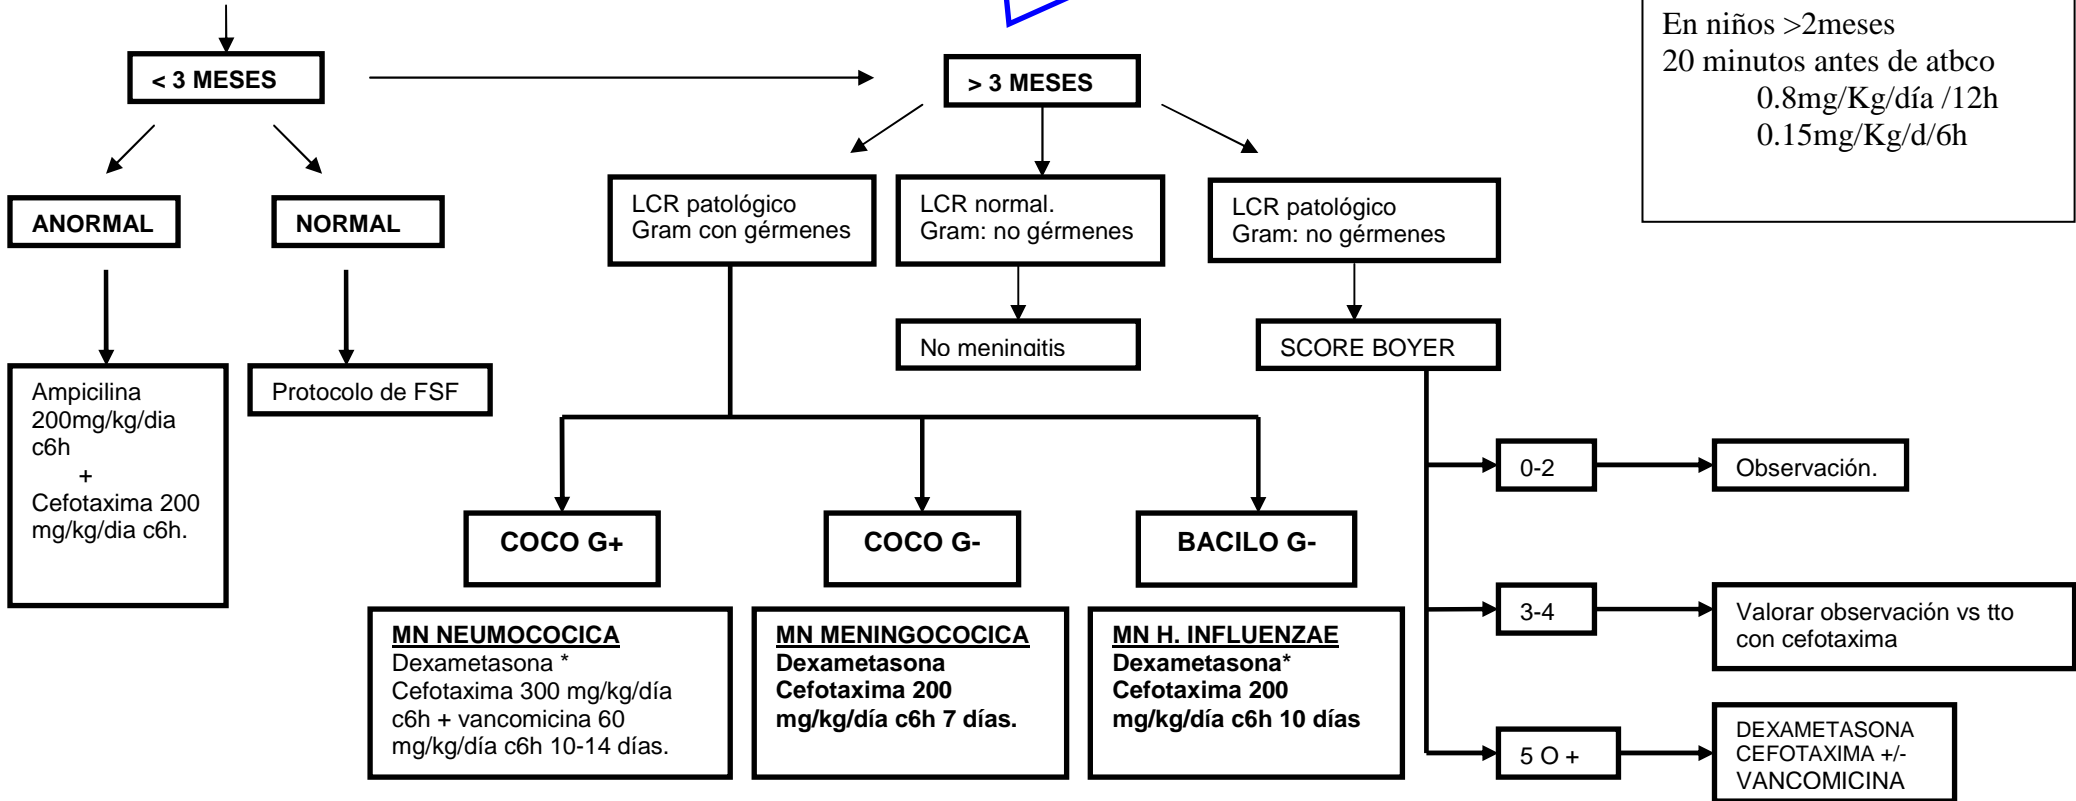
En niños >2meses
20 minutos antes de atbco
0.8mg/Kg/día /12h
0.15mg/Kg/d/6h

< 3 MESES

> 3 MESES

ANORMAL

NORMAL

LCR patológico
Gram con gérmenes

LCR normal.
Gram: no gérmenes

LCR patológico
Gram: no gérmenes

No meningitis

SCORE BOYER

Ampicilina 200mg/kg/dia c6h
+
Cefotaxima 200 mg/kg/dia c6h.

Protocolo de FSF

0-2

Observación.

3-4

Valorar observación vs tto con cefotaxima

5 O +

DEXAMETASONA
CEFOTAXIMA +/-
VANCOMICINA

COCO G+

COCO G-

BACILO G-

MN NEUMOCOCICA
Dexametasona *
Cefotaxima 300 mg/kg/día c6h + vancomicina 60 mg/kg/día c6h 10-14 días.

MN MENINGOCOCICA
Dexametasona
Cefotaxima 200 mg/kg/día c6h 7 días.

MN H. INFLUENZAE
Dexametasona*
Cefotaxima 200 mg/kg/día c6h 10 días